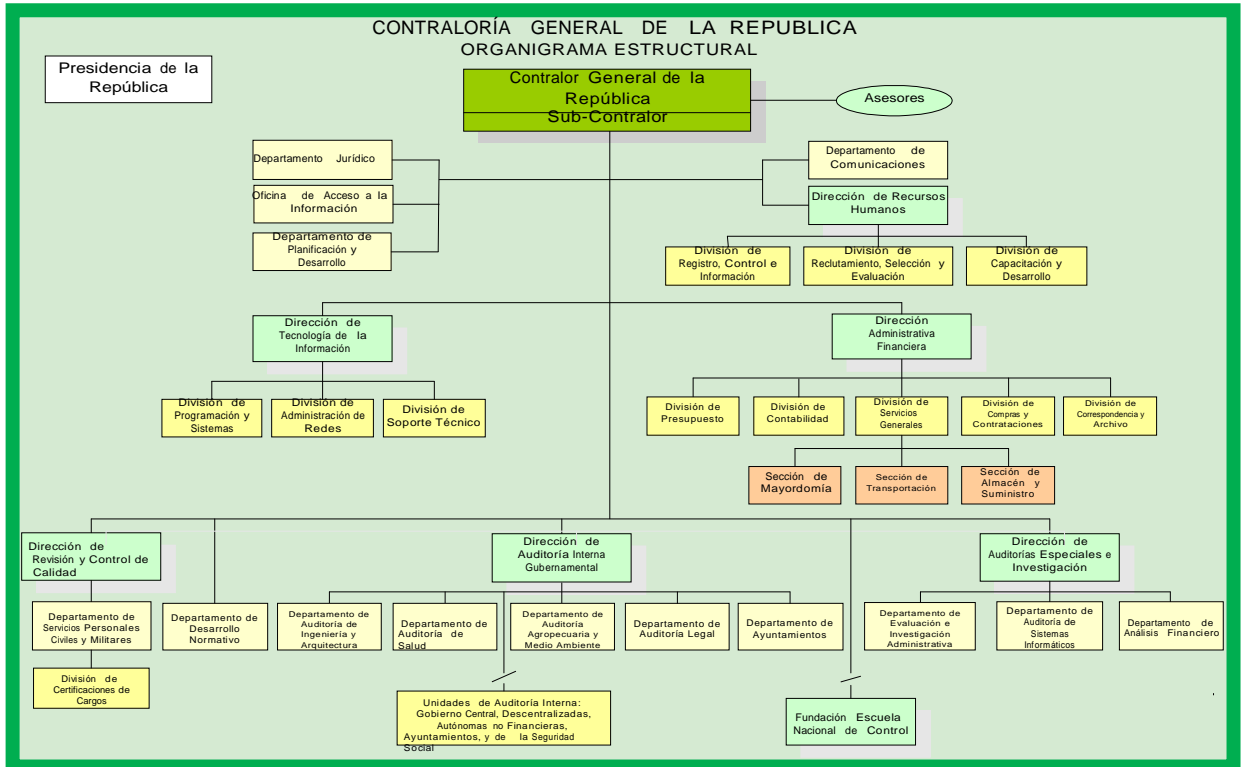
CONTRALORÍA GENERAL DE LA REPUBLICA
ORGANIGRAMA ESTRUCTURAL

Presidencia de la República

Contralor General de la República
Sub-Contralor

Asesores

Departamento Jurídico

Oficina de Acceso a la Información

Departamento de Planificación y Desarrollo

Departamento de Comunicaciones

Dirección de Recursos Humanos

División de Registro, Control e Información

División de Reclutamiento, Selección y Evaluación

División de Capacitación y Desarrollo

Dirección de Tecnología de la Información

División de Programación y Sistemas

División de Administración de Redes

División de Soporte Técnico

Dirección Administrativa Financiera

División de Presupuesto

División de Contabilidad

División de Servicios Generales

División de Compras y Contrataciones

División de Correspondencia y Archivo

Sección de Mayordomía

Sección de Transportación

Sección de Almacén y Suministro

Dirección de Revisión y Control de Calidad

Departamento de Servicios Personales Civiles y Militares

División de Certificaciones de Cargos

Departamento de Desarrollo Normativo

Dirección de Auditoría Interna Gubernamental

Departamento de Auditoría de Ingeniería y Arquitectura

Departamento de Auditoría de Salud

Departamento de Auditoría Agropecuaria y Medio Ambiente

Departamento de Auditoría Legal

Departamento de Ayuntamientos

Unidades de Auditoría Interna: Gobierno Central, Descentralizadas, Autónomas no Financieras, Ayuntamientos, y de la Seguridad Social

Dirección de Auditorías Especiales e Investigación

Departamento de Evaluación e Investigación Administrativa

Departamento de Auditoría de Sistemas Informáticos

Departamento de Análisis Financiero

Fundación Escuela Nacional de Control